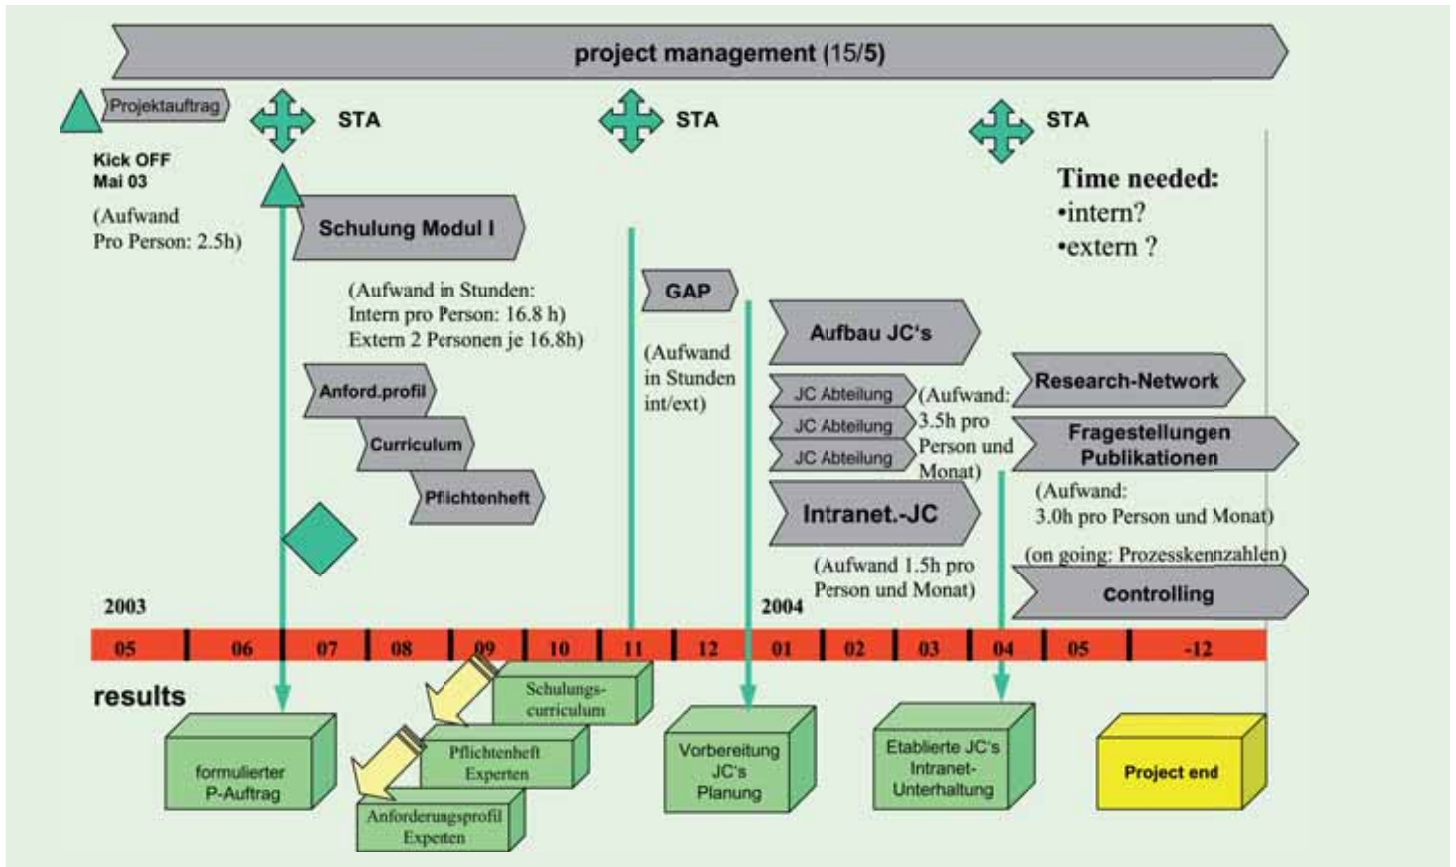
project management (15/5)

Projektauftrag

STA

STA

STA

Kick OFF
Mai 03

(Aufwand
Pro Person: 2.5h)

Schulung Modul I

(Aufwand in Stunden:
Intern pro Person: 16.8 h)
Extern 2 Personen je 16.8h)

Anford.profil

Curriculum

Pflichtenheft

GAP

(Aufwand
in Stunden
int/ext)

Aufbau JC's

JC Abteilung

JC Abteilung

JC Abteilung

(Aufwand:
3.5h pro
Person und
Monat)

Intranet.-JC

(Aufwand 1.5h pro
Person und Monat)

Time needed:
•intern?
•extern ?

Research-Network

Fragestellungen
Publikationen

(Aufwand:
3.0h pro Person und Monat)

(on going: Prozesskennzahlen)

Controlling

2003

2004

| 05 | 06 | 07 | 08 | 09 | 10 | 11 | 12 | 01 | 02 | 03 | 04 | 05 | -12 |
|---|---|---|---|---|---|---|---|---|---|---|---|---|---|

results

Schulungs-
curriculum

formulierter
P-Auftrag

Pflichtenheft
Experten

Anforderungsprofil
Experten

Vorbereitung
JC's
Planung

Etablierte JC's
Intranet-
Unterhaltung

Project end